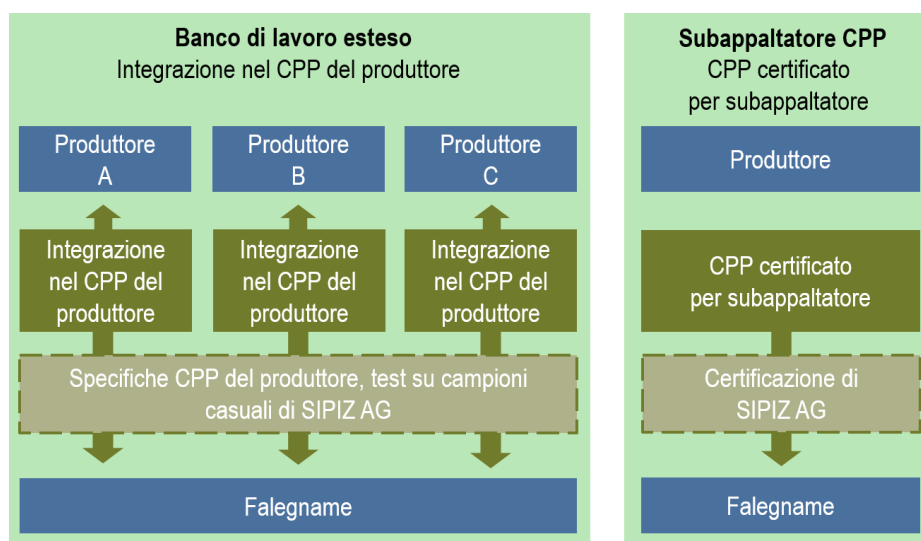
Banco di lavoro esteso
Integrazione nel CPP del produttore

Produttore A

Produttore B

Produttore C

Integrazione nel CPP del produttore

Integrazione nel CPP del produttore

Integrazione nel CPP del produttore

Specifiche CPP del produttore, test su campioni casuali di SIPIZ AG

Falegname

Subappaltatore CPP
CPP certificato per subappaltatore

Produttore

CPP certificato per subappaltatore

Certificazione di SIPIZ AG

Falegname